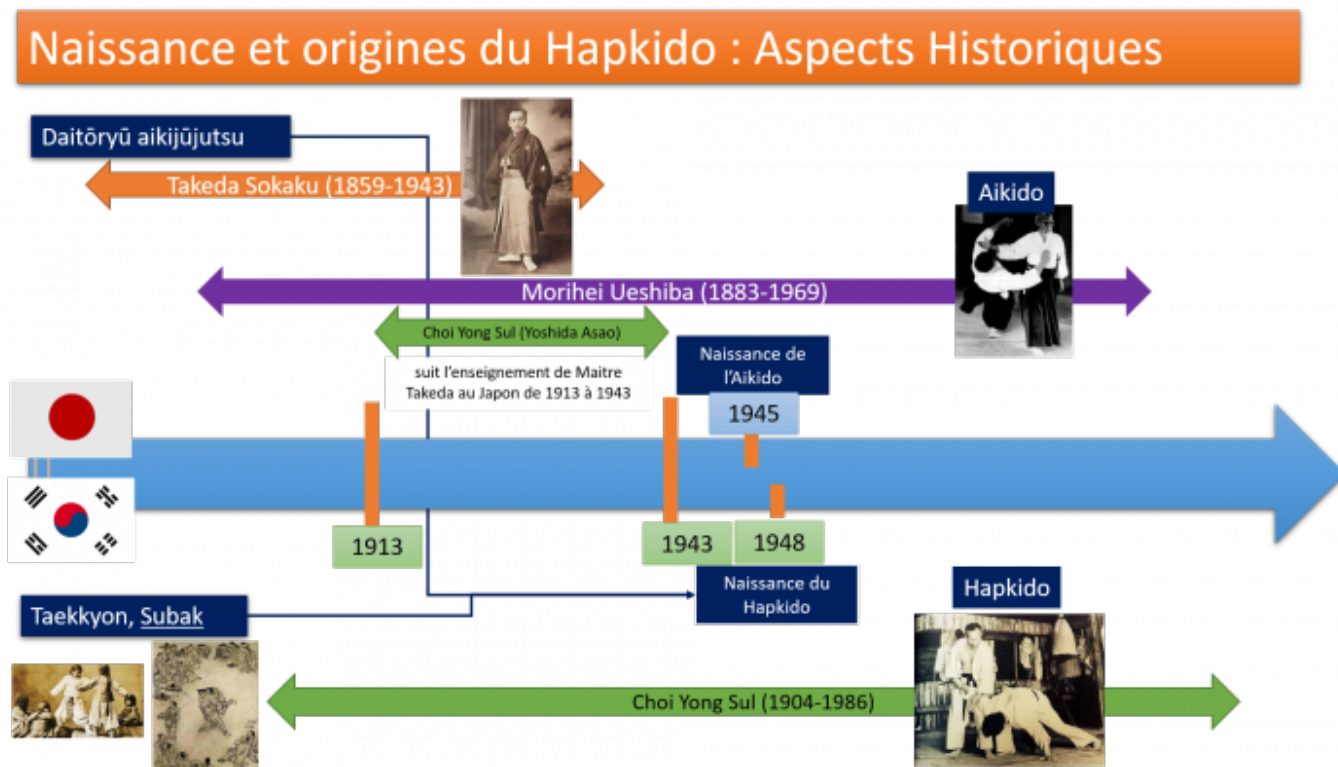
Naissance et origines du Hapkido : Aspects Historiques

Daitōryū aikijūjutsu

Takeda Sokaku (1859-1943)

Aikido

Morihei Ueshiba (1883-1969)

Choi Yong Sul (Yoshida Asao)

suit l'enseignement de Maitre Takeda au Japon de 1913 à 1943

Naissance de l'Aikido

1945

1913

1943

1948

Naissance du Hapkido

Taekkyon, Subak

Hapkido

Choi Yong Sul (1904-1986)